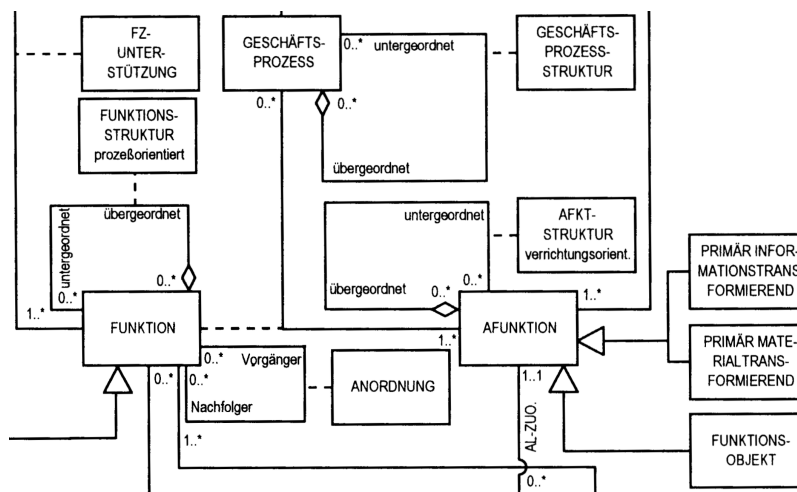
FZ-UNTERSTÜTZUNG

GESCHÄFTS-PROZESS

0..*

untergeordnet

GESCHÄFTS-PROZESS-STRUKTUR

0..*

0..*

übergeordnet

FUNKTIONS-STRUKTUR prozeßorientiert

übergeordnet

untergeordnet

0..*

0..*

1..*

untergeordnet

AFKT-STRUKTUR verrichtungsorient.

übergeordnet

0..*

0..*

1..*

PRIMÄR INFORMATIONSTRANS FORMIEREND

FUNKTION

AFUNKTION

1..*

PRIMÄR MATERIALTRANSFORMIEREND

0..*

Vorgänger

0..*

0..*

Nachfolger

ANORDNUNG

1..1

AL-ZUO.

1..*

FUNKTIONS-OBJEKT

0..*